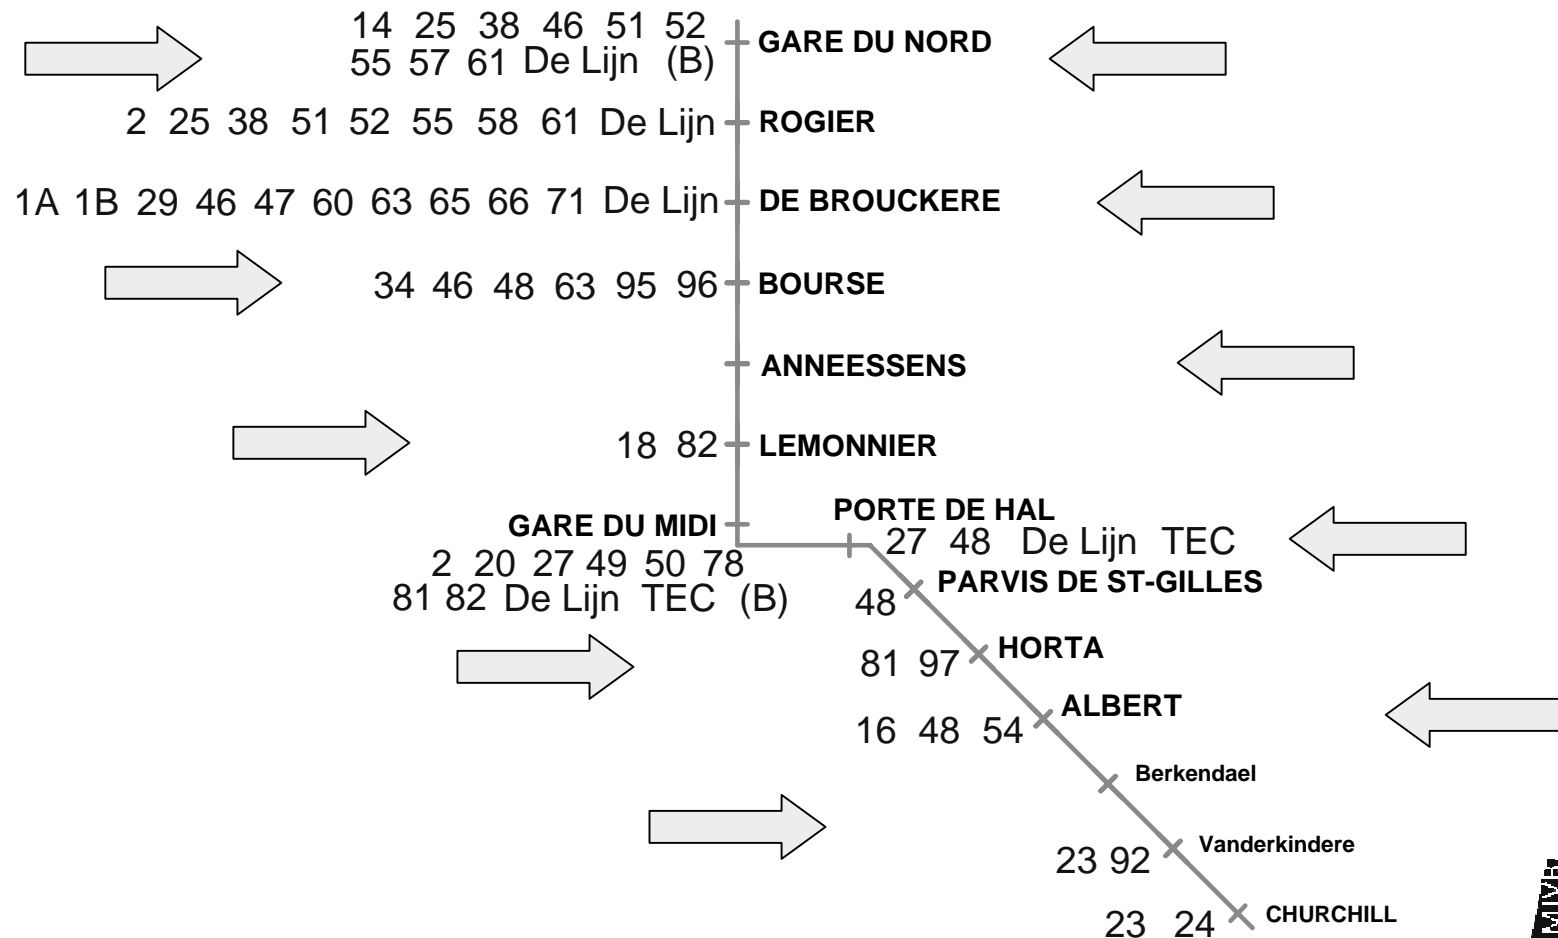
14 25 38 46 51 52
55 57 61 De Lijn (B)
GARE DU NORD

2 25 38 51 52 55 58 61 De Lijn
ROGIER

1A 1B 29 46 47 60 63 65 66 71 De Lijn
DE BROUCKERE

34 46 48 63 95 96
BOURSE

ANNEESSENS

18 82
LEMONNIER

GARE DU MIDI
2 20 27 49 50 78
81 82 De Lijn TEC (B)

PORTE DE HAL
27 48 De Lijn TEC

48
PARVIS DE ST-GILLES

81 97
HORTA

16 48 54
ALBERT

Berkendael

23 92
Vanderkindere

23 24
CHURCHILL